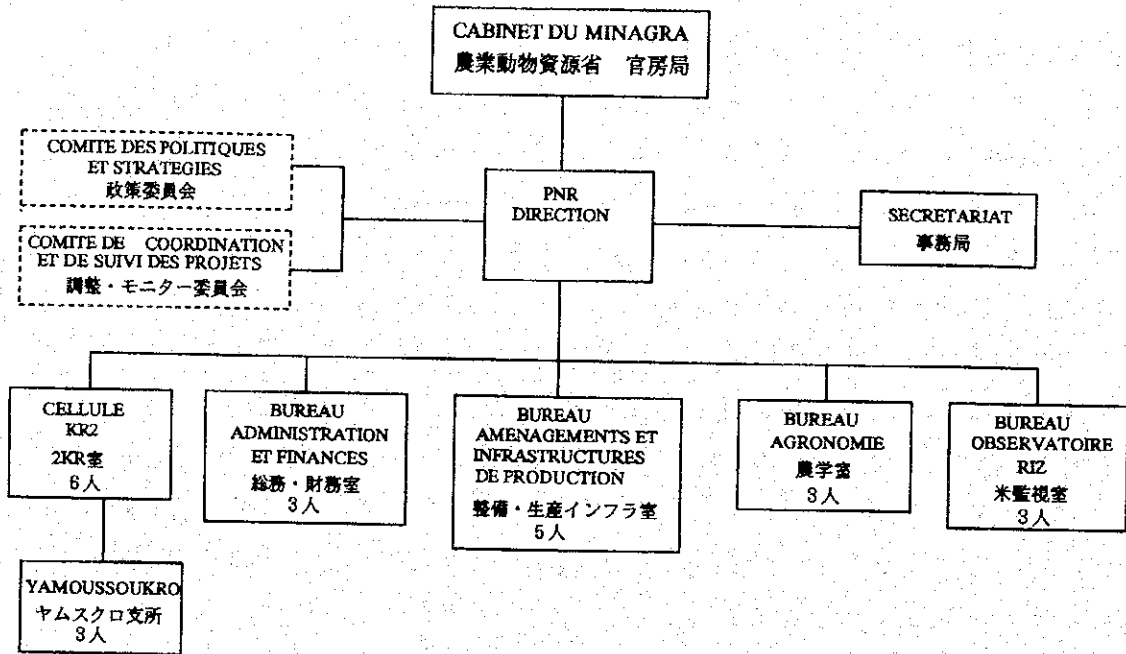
CABINET DU MINAGRA
農業動物資源省 官房局

COMITE DES POLITIQUES ET STRATEGIES
政策委員会

COMITE DE COORDINATION ET DE SUIVI DES PROJETS
調整・モニター委員会

PNR DIRECTION

SECRETARIAT
事務局

CELLULE KR2
2KR室
6人

YAMOUSSOUKRO
ヤムスクロ支所
3人

BUREAU ADMINISTRATION ET FINANCES
総務・財務室
3人

BUREAU AMENAGEMENTS ET INFRASTRUCTURES DE PRODUCTION
整備・生産インフラ室
5人

BUREAU AGRONOMIE
農学室
3人

BUREAU OBSERVATOIRE RIZ
米監視室
3人